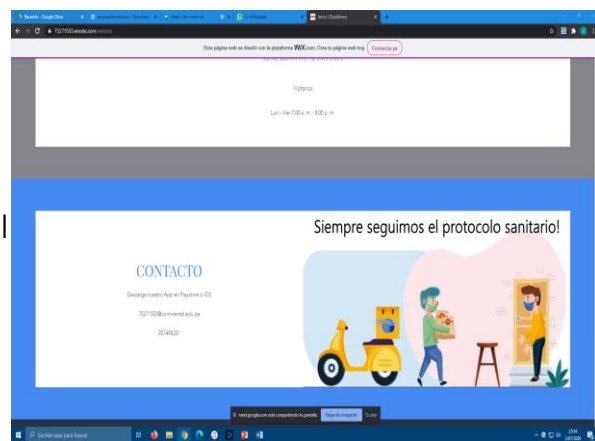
Esta página web se diseñó con la plataforma WiX.com. Crea tu página web hoy. Comienza ya

Visítanos

Lun - Vier 7:00 a. m. - 8:00 p. m.

Siempre seguimos el protocolo sanitario!

CONTACTO

Descarga nuestra App en Playstore o IOS

75271550@continental.edu.pe

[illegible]

meet.google.com está compartiendo tu pantalla. Dejar de compartir Ocultar

Escribe aquí para buscar